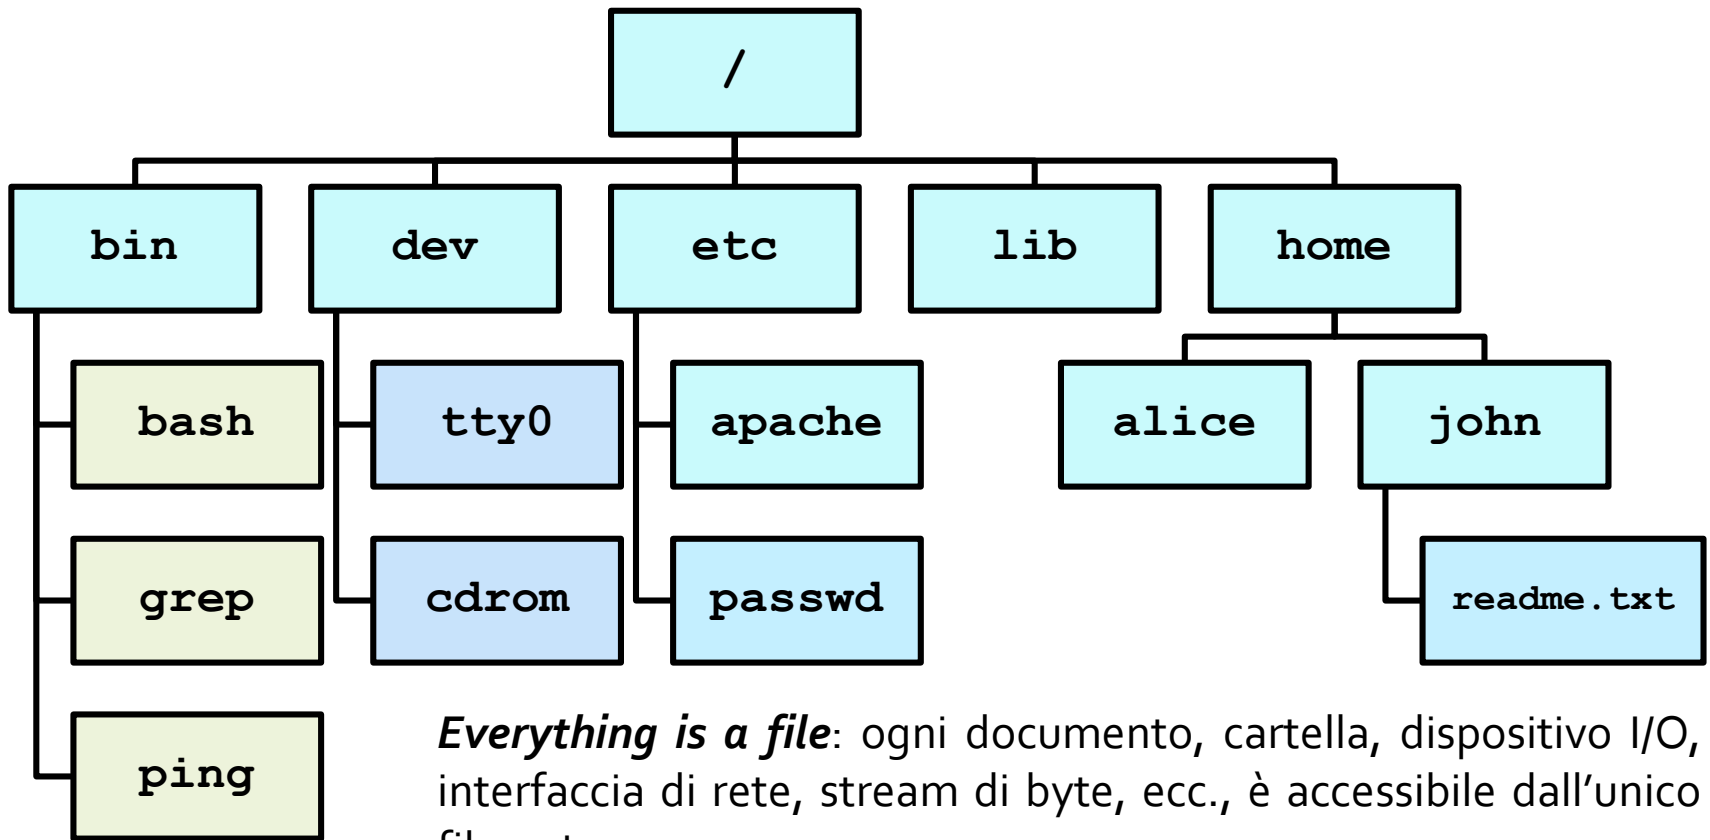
/

bin

dev

etc

lib

home

bash

grep

ping

tty0

cdrom

apache

passwd

alice

john

readme.txt

***Everything is a file***: ogni documento, cartella, dispositivo I/O, interfaccia di rete, stream di byte, ecc., è accessibile dall'unico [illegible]